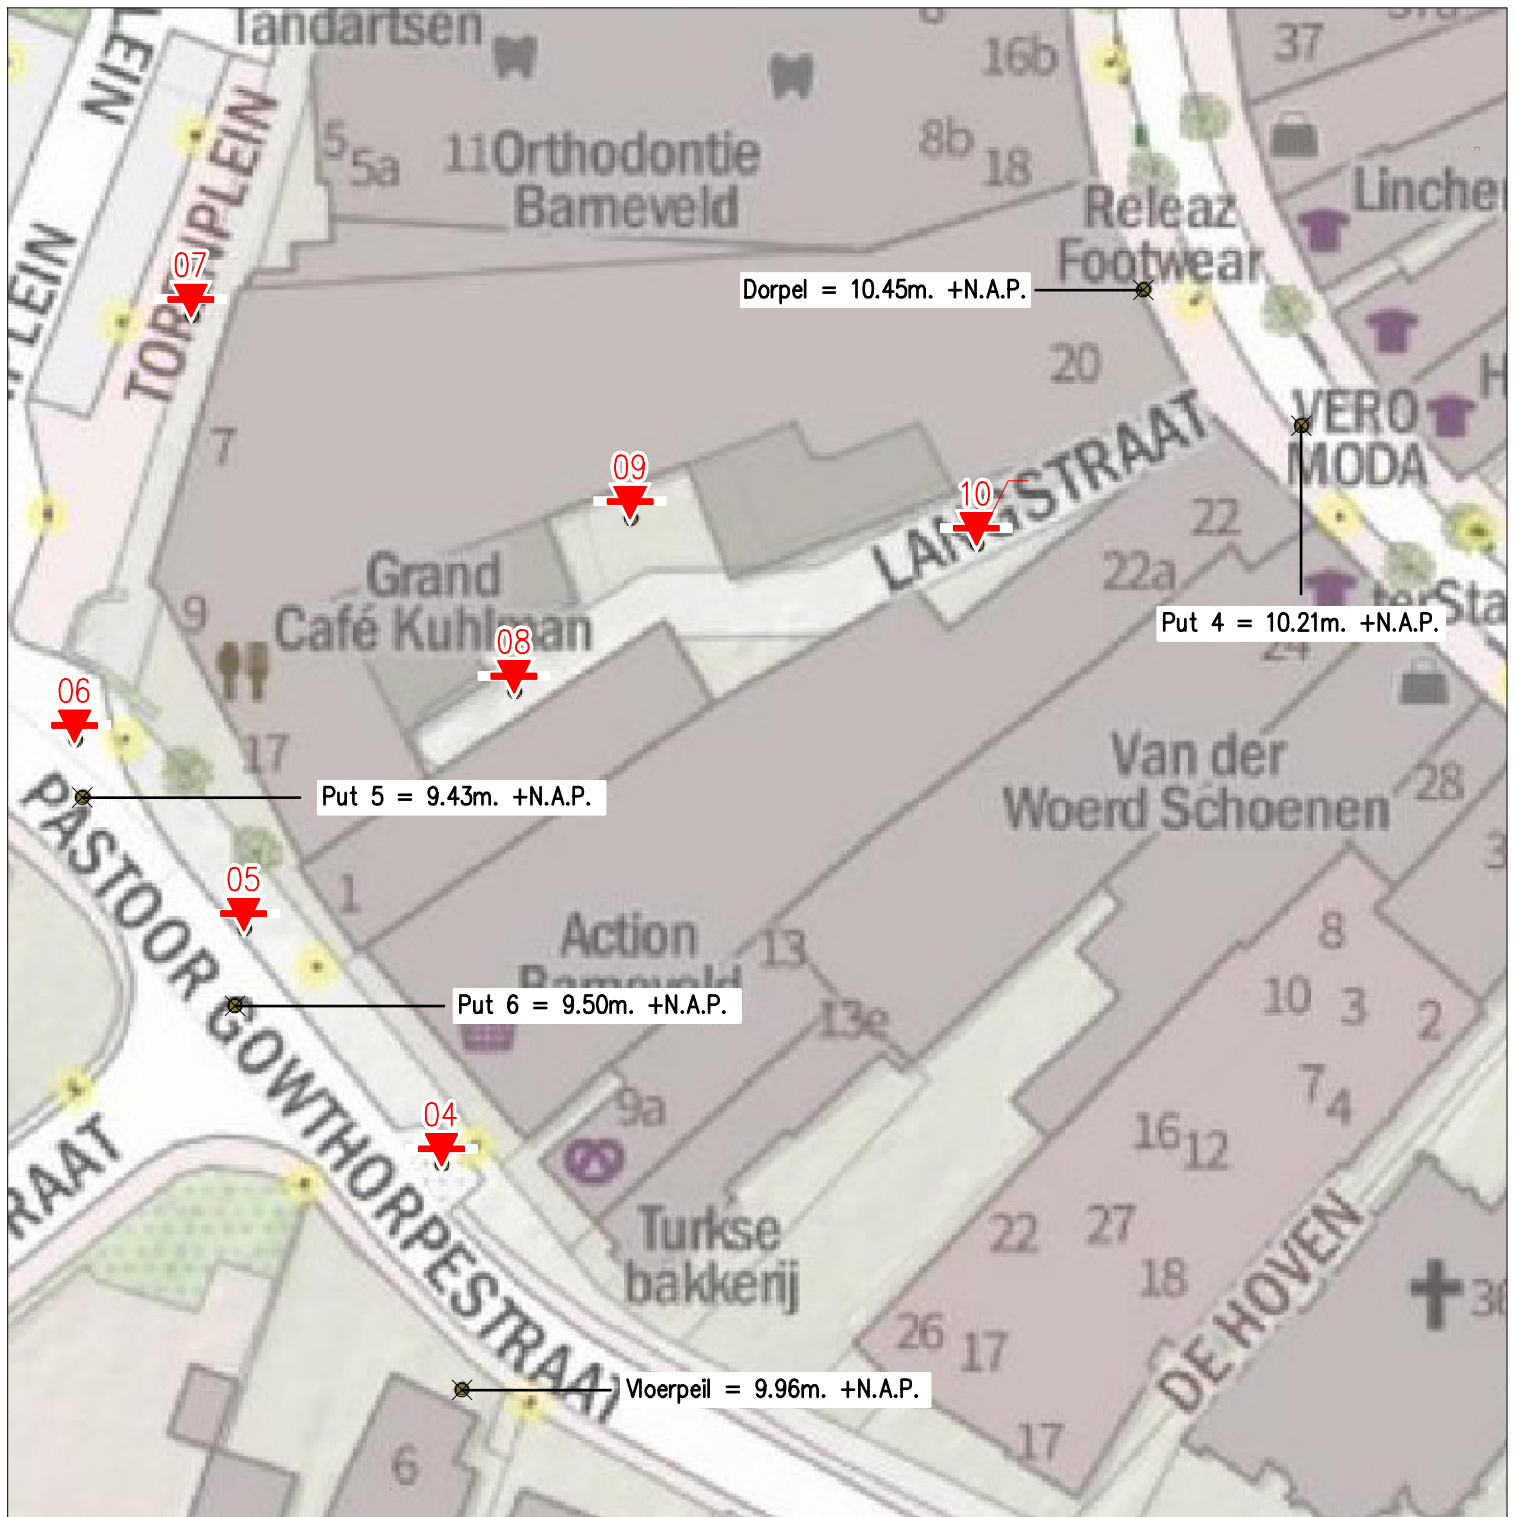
Tandartsen
16b
37
NIE
5
5a
11
Orthodontie Barneveld
8b
18
Releaz Footwear
Lincher
TORENPLEIN
LEIN
07
Dorpel = 10.45m. +N.A.P.
20
VERO MODA
7
09
10
LANGSTRAAT
22
22a
Grand Café Kuhlman
08
Put 4 = 10.21m. +N.A.P.
9
06
17
Van der Woerd Schoenen
28
Put 5 = 9.43m. +N.A.P.
PASTOOR GOWTHORPESTRAAT
1
05
Action Barneveld
13
8
Put 6 = 9.50m. +N.A.P.
13e
10
3
2
9a
7
4
04
16
12
RAAT
Turkse bakkerij
22
27
18
DE HOVEN
26
17
Vloerpeil = 9.96m. +N.A.P.
6
17